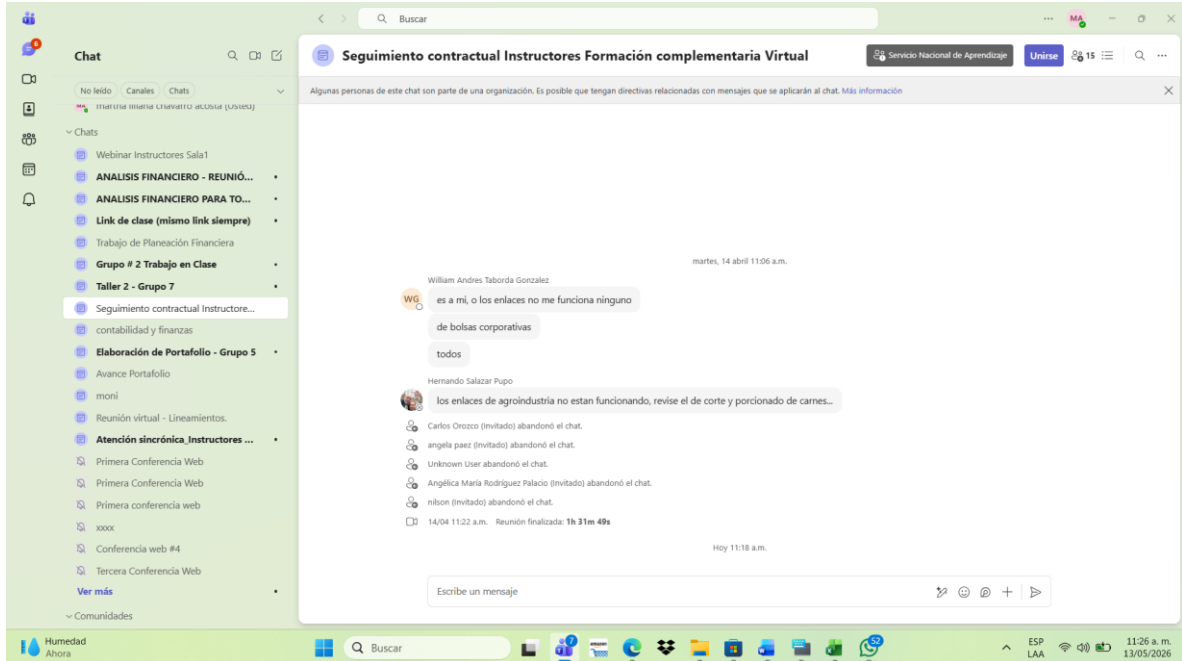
Buscar

MA

Chat

No leído Canales Chats

martha liliana chavarro acosta (Usted)

Chats

Webinar Instructores Sala1

ANALISIS FINANCIERO - REUNIÓ...

ANALISIS FINANCIERO PARA TO...

Link de clase (mismo link siempre)

Trabajo de Planeación Financiera

Grupo # 2 Trabajo en Clase

Taller 2 - Grupo 7

Seguimiento contractual Instructore...

contabilidad y finanzas

Elaboración de Portafolio - Grupo 5

Avance Portafolio

moni

Reunión virtual - Lineamientos.

Atención sincrónica_Instructores ...

Primera Conferencia Web

Primera Conferencia Web

Primera conferencia web

xxxx

Conferencia web #4

Tercera Conferencia Web

Ver más

Comunidades

Seguimiento contractual Instructores Formación complementaria Virtual

Servicio Nacional de Aprendizaje

Unirse

15

Algunas personas de este chat son parte de una organización. Es posible que tengan directivas relacionadas con mensajes que se aplicarán al chat. Más información

martes, 14 abril 11:06 a.m.

William Andres Taborda Gonzalez

WG

es a mi, o los enlaces no me funciona ninguno

de bolsas corporativas

todos

Hernando Salazar Pupo

los enlaces de agroindustria no estan funcionando, revise el de corte y porcionado de carnes...

Carlos Orozco (Invitado) abandonó el chat.

angela paez (Invitado) abandonó el chat.

Unknown User abandonó el chat.

Angélica María Rodríguez Palacio (Invitado) abandonó el chat.

nilson (Invitado) abandonó el chat.

14/04 11:22 a.m. Reunión finalizada: 1h 31m 49s

Hoy 11:18 a.m.

Escribe un mensaje

Humedad
Ahora

Buscar

ESP
LAA

11:26 a. m.
13/05/2026